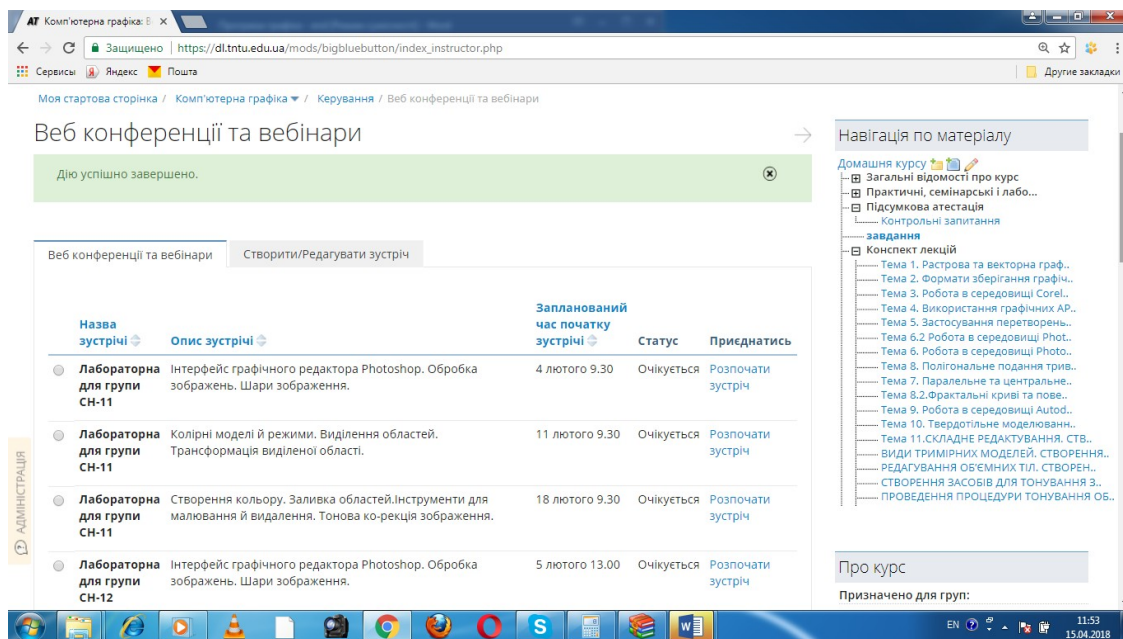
AT Комп'ютерна графіка: В ×

Защищено | https://dl.tntu.edu.ua/mods/bigbluebutton/index_instructor.php

Сервисы Яндекс Пошта

Другие закладки

Моя стартова сторінка / Комп'ютерна графіка / Керування / Веб конференції та вебінари

Веб конференції та вебінари

Дію успішно завершено.

Веб конференції та вебінари | Створити/Редагувати зустріч

| | Назва зустрічі | Опис зустрічі | Запланований час початку зустрічі | Статус | Приєднатись |
|---|---|---|---|---|---|
| | Лабораторна для групи СН-11 | Інтерфейс графічного редактора Photoshop. Обробка зображень. Шари зображення. | 4 лютого 9.30 | Очікується | Розпочати зустріч |
| | Лабораторна для групи СН-11 | Колірні моделі й режими. Виділення областей. Трансформація виділеної області. | 11 лютого 9.30 | Очікується | Розпочати зустріч |
| | Лабораторна для групи СН-11 | Створення кольору. Заливка областей.Інструменти для малювання й видалення. Тонова ко-рекція зображення. | 18 лютого 9.30 | Очікується | Розпочати зустріч |
| | Лабораторна для групи СН-12 | Інтерфейс графічного редактора Photoshop. Обробка зображень. Шари зображення. | 5 лютого 13.00 | Очікується | Розпочати зустріч |

АДМІНІСТРАЦІЯ

Навігація по матеріалу

Домашня курсу
Загальні відомості про курс
Практичні, семінарські і лабо...
Підсумкова атестація
Контрольні запитання
завдання
Конспект лекцій
Тема 1. Растрова та векторна граф..
Тема 2. Формати зберігання графіч..
Тема 3. Робота в середовищі Corel..
Тема 4. Використання графічних АР..
Тема 5. Застосування перетворень..
Тема 6.2 Робота в середовищі Phot..
Тема 6. Робота в середовищі Photo..
Тема 8. Полігональне подання трив..
Тема 7. Паралельне та центральне..
Тема 8.2.Фрактальні криві та пове..
Тема 9. Робота в середовищі Autod..
Тема 10. Твердотільне моделюванн..
Тема 11.СКЛАДНЕ РЕДАКТУВАННЯ. СТВ..
ВИДИ ТРИМІРНИХ МОДЕЛЕЙ. СТВОРЕННЯ..
РЕДАГУВАННЯ ОБ'ЄМНИХ ТІЛ. СТВОРЕН..
СТВОРЕННЯ ЗАСОБІВ ДЛЯ ТОНУВАННЯ 3..
ПРОВЕДЕННЯ ПРОЦЕДУРИ ТОНУВАННЯ ОБ..

Про курс

Призначено для груп:

EN 11:53 15.04.2018